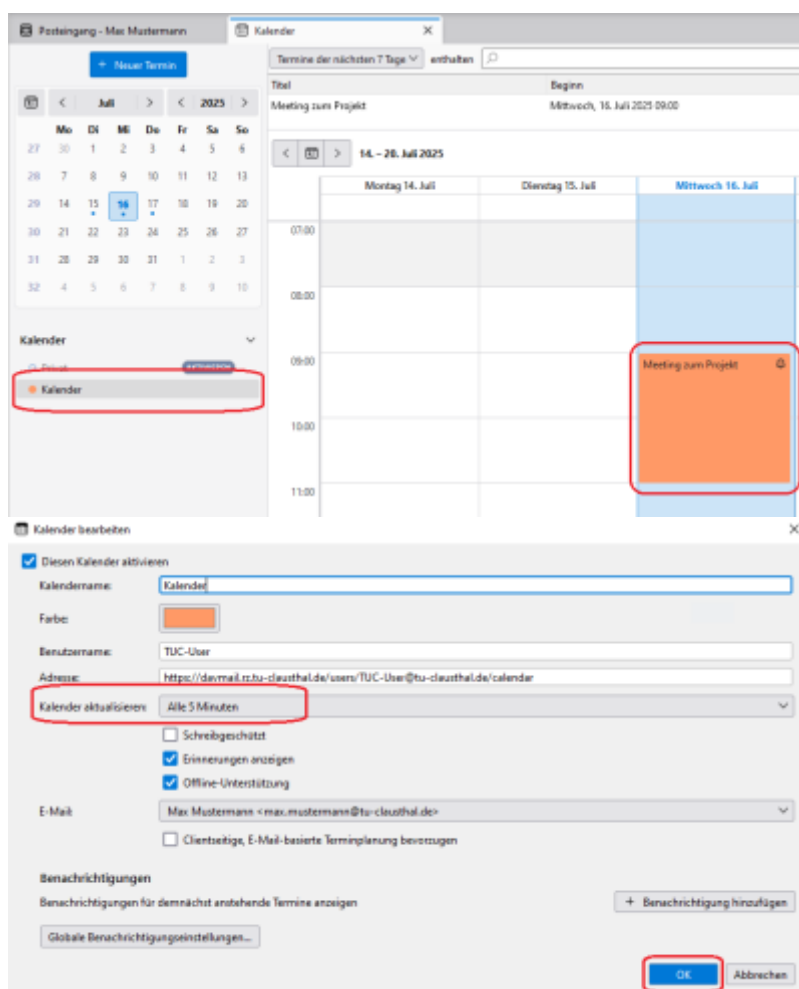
Posteingang - Max Mustermann

Kalender

+ Neuer Termin

Termine der nächsten 7 Tage enthalten

| Titel | Beginn |
|---|---|
| Meeting zum Projekt | Mittwoch, 16. Juli 2025 09:00 |

Juli 2025

| | Mo | Di | Mi | Do | Fr | Sa | So |
|---|---|---|---|---|---|---|---|
| 27 | 30 | 1 | 2 | 3 | 4 | 5 | 6 |
| 28 | 7 | 8 | 9 | 10 | 11 | 12 | 13 |
| 29 | 14 | 15 | 16 | 17 | 18 | 19 | 20 |
| 30 | 21 | 22 | 23 | 24 | 25 | 26 | 27 |
| 31 | 28 | 29 | 30 | 31 | 1 | 2 | 3 |
| 32 | 4 | 5 | 6 | 7 | 8 | 9 | 10 |

14. – 20. Juli 2025

Montag 14. Juli
Dienstag 15. Juli
Mittwoch 16. Juli

07:00
08:00
09:00
10:00
11:00

Meeting zum Projekt

Kalender

Privat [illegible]

Kalender

Kalender bearbeiten

Diesen Kalender aktivieren

Kalendername: Kalender

Farbe:

Benutzername: TUC-User

Adresse: https://davmail.rz.tu-clausthal.de/users/TUC-User@tu-clausthal.de/calendar

Kalender aktualisieren: Alle 5 Minuten

Schreibgeschützt

Erinnerungen anzeigen

Offline-Unterstützung

E-Mail: Max Mustermann <max.mustermann@tu-clausthal.de>

Clientseitige, E-Mail-basierte Terminplanung bevorzugen

Benachrichtigungen

Benachrichtigungen für demnächst anstehende Termine anzeigen

+ Benachrichtigung hinzufügen

Globale Benachrichtigungseinstellungen...

OK

Abbrechen